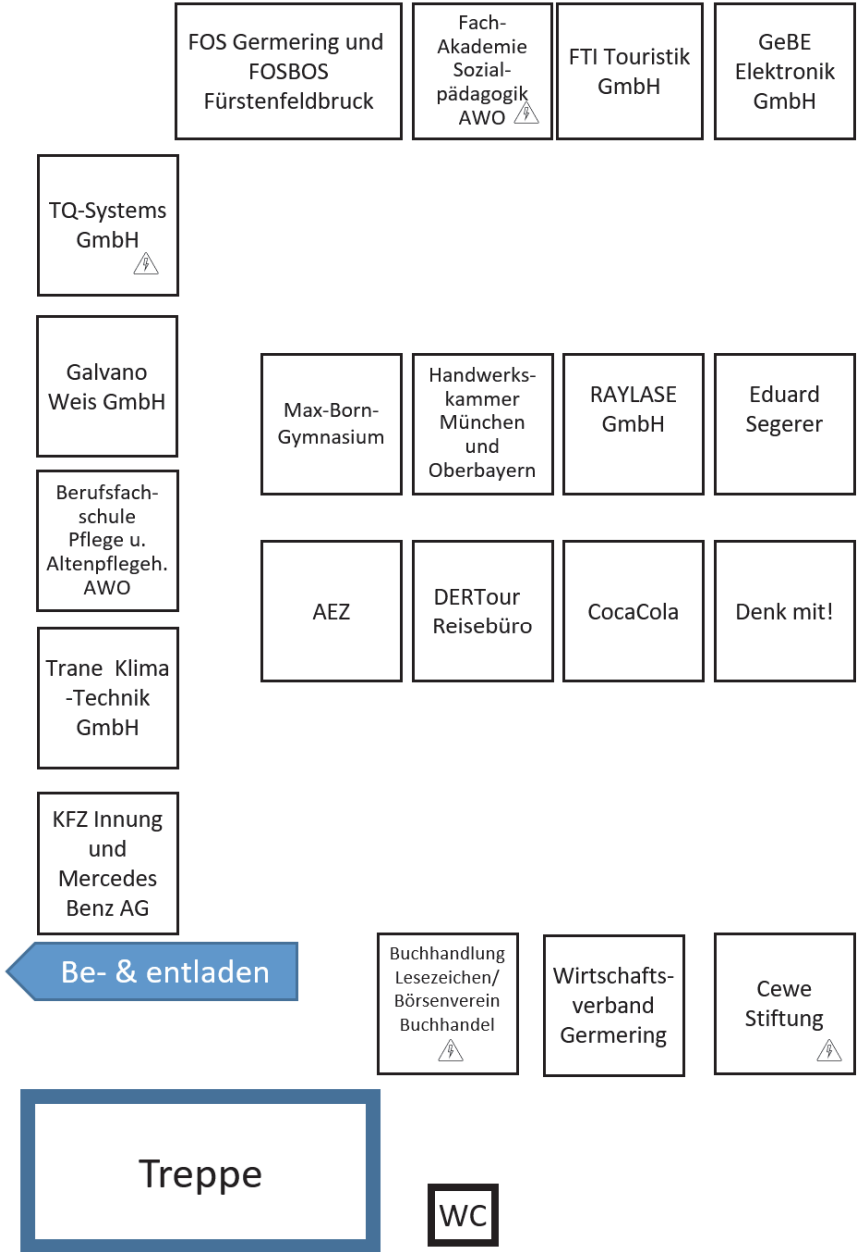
FOS Germering und FOSBOS Fürstenfeldbruck

Fach-Akademie Sozialpädagogik AWO

FTI Touristik GmbH

GeBE Elektronik GmbH

TQ-Systems GmbH

Galvano Weis GmbH

Max-Born-Gymnasium

Handwerkskammer München und Oberbayern

RAYLASE GmbH

Eduard Segerer

Berufsfachschule Pflege u. Altenpflegeh. AWO

AEZ

DERTour Reisebüro

CocaCola

Denk mit!

Trane Klima -Technik GmbH

KFZ Innung und Mercedes Benz AG

Be- & entladen

Buchhandlung Lesezeichen/ Börsenverein Buchhandel

Wirtschaftsverband Germering

Cewe Stiftung

Treppe

WC